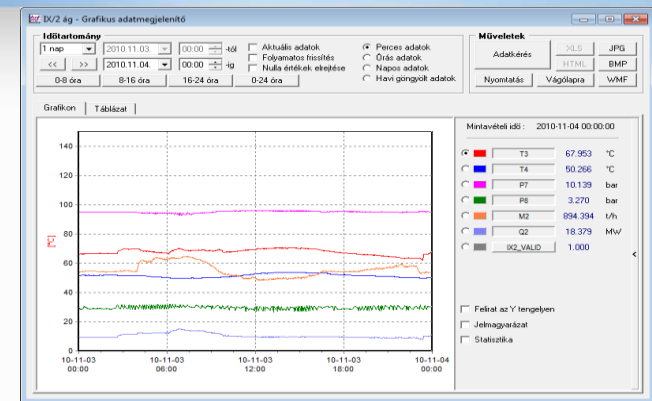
IX/2 ág - Grafikus adatmegjelenítő

Időtartomány
1 nap
2010.11.03. 00:00 -tól
<< >> 2010.11.04. 00:00 -ig
0-8 óra 8-16 óra 16-24 óra 0-24 óra

Aktuális adatok
Folyamatos frissítés
Nulla értékek elejtése

Perces adatok
Órás adatok
Napos adatok
Havi göngyölt adatok

Műveletek
Adatkérés XLS JPG
HTML BMP
Nyomtatás Vágólapra WMF

Grafikon Táblázat

Mintavételi idő : 2010-11-04 00:00:00

| | | | |
|---|---|---|---|
| T3 | 67.953 | °C |
| T4 | 50.266 | °C |
| P7 | 10.139 | bar |
| P8 | 3.270 | bar |
| M2 | 894.394 | t/h |
| Q2 | 18.379 | MW |
| IX2_VALID | 1.000 | |

[°C]
140
120
100
80
60
40
20
0

10-11-03 00:00
10-11-03 06:00
10-11-03 12:00
10-11-03 18:00
10-11-04 00:00

Felirat az Y tengelyen
Jelmagyarázat
Statisztika